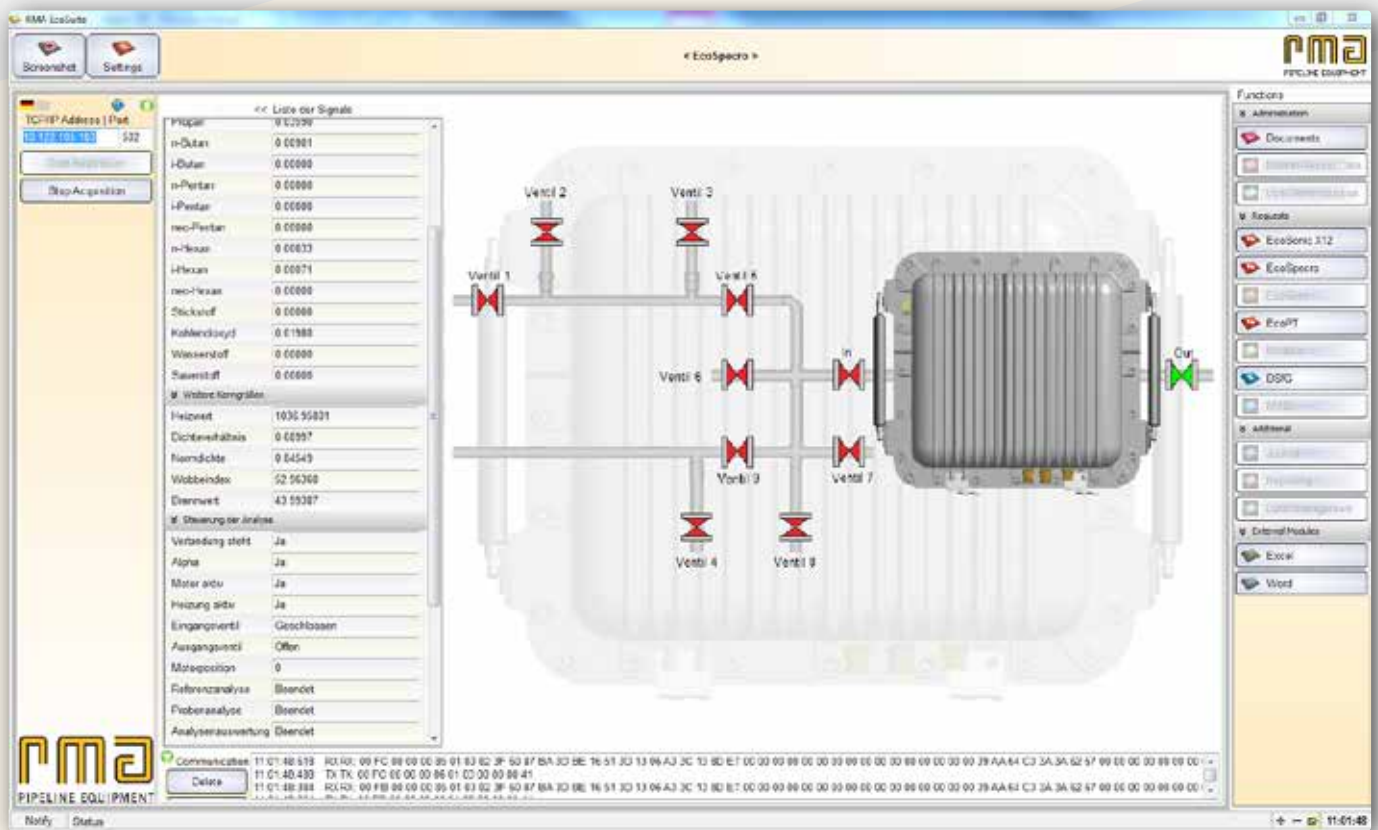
RMA EcoSuite

Screenshot Settings

< EcoSpectro >

rma PIPELINE EQUIPMENT

TCP/IP Address | Port
10.127.100.182 502
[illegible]
Stop Acquisition

<< Liste der Signale

| Propan | 0.0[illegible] |
|---|---|
| n-Butan | 0.00901 |
| i-Butan | 0.00000 |
| n-Pentan | 0.00000 |
| i-Pentan | 0.00000 |
| neo-Pentan | 0.00000 |
| n-Hexan | 0.00033 |
| i-Hexan | 0.00071 |
| neo-Hexan | 0.00000 |
| Stickstoff | 0.00000 |
| Kohlendioxyd | 0.01980 |
| Wasserstoff | 0.00000 |
| Sauerstoff | 0.00000 |

Weitere Kenngrößen

| Heizwert | 1030.95831 |
|---|---|
| Dichteverhältnis | 0.60597 |
| Normdichte | 0.84549 |
| Wobbeindex | 52.56360 |
| Brennwert | 43.55387 |

Steuerung der Analyse

| Verbindung steht | Ja |
|---|---|
| Alpha | Ja |
| Motor aktiv | Ja |
| Heizung aktiv | Ja |
| Eingangsventil | Geschlossen |
| Ausgangsventil | Offen |
| Motorposition | 0 |
| Referenzanalyse | Beendet |
| Probenanalyse | Beendet |
| Analyseauswertung | Beendet |

Ventil 2 Ventil 3 Ventil 1 Ventil 5 Ventil 6 In Out Ventil 9 Ventil 7 Ventil 4 Ventil 8

Functions
Administration
Documents
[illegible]
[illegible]
Requests
EcoSonic X12
EcoSpectro
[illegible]
EcoPT
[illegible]
DSfG
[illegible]
Additional
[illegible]
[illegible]
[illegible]
External Modules
Excel
Word

rma PIPELINE EQUIPMENT

Communication
Delete
11:01:40.518 RX RX: 00 FC 00 00 00 85 01 03 02 3F 50 87 BA 3D BE 16 51 3D 13 06 A3 3C 13 8D E7 00 00 00 00 00 00 00 00 00 00 00 00 00 00 3A AA 64 C3 3A 3A 62 67 00 00 00 00 00 00 00
11:01:40.430 TX TX: 00 FC 00 00 00 06 01 03 00 00 00 41
11:01:40.388 RX RX: 00 FB 00 00 00 85 01 03 82 3F 50 87 BA 3D BE 16 51 3D 13 06 A3 3C 13 8D E7 00 00 00 00 00 00 00 00 00 00 00 00 00 00 3A AA 64 C3 3A 3A 62 67 00 00 00 00 00 00 00

Notify Status 11:01:48